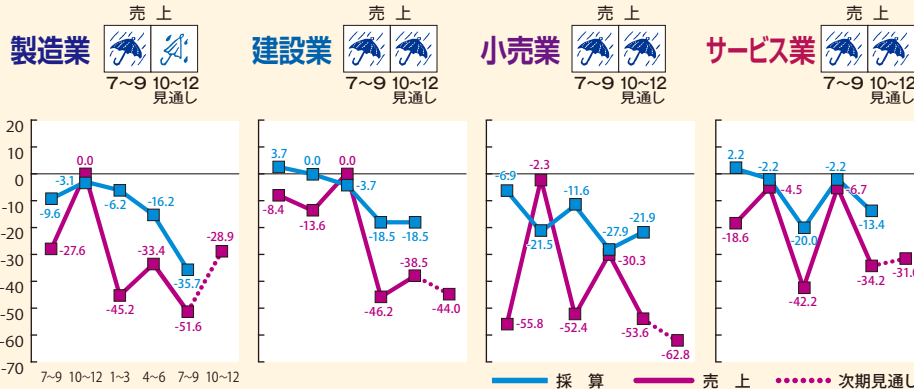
製造業 売上 7~9 10~12 見通し

建設業 売上 7~9 10~12 見通し

小売業 売上 7~9 10~12 見通し

サービス業 売上 7~9 10~12 見通し

20
10
0
-10
-20
-30
-40
-50
-60
-70

7~9 10~12 1~3 4~6 7~9 10~12

-9.6 -3.1 0.0 -6.2 -16.2 -35.7 -27.6 -45.2 -33.4 -51.6 -28.9

3.7 0.0 0.0 -3.7 -18.5 -18.5 -8.4 -13.6 -46.2 -38.5 -44.0

-6.9 -2.3 -11.6 -21.5 -27.9 -21.9 -55.8 -52.4 -30.3 -53.6 -62.8

2.2 -2.2 -2.2 -4.5 -6.7 -20.0 -13.4 -18.6 -42.2 -34.2 -31.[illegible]

採　算　　売　上　　次期見通し